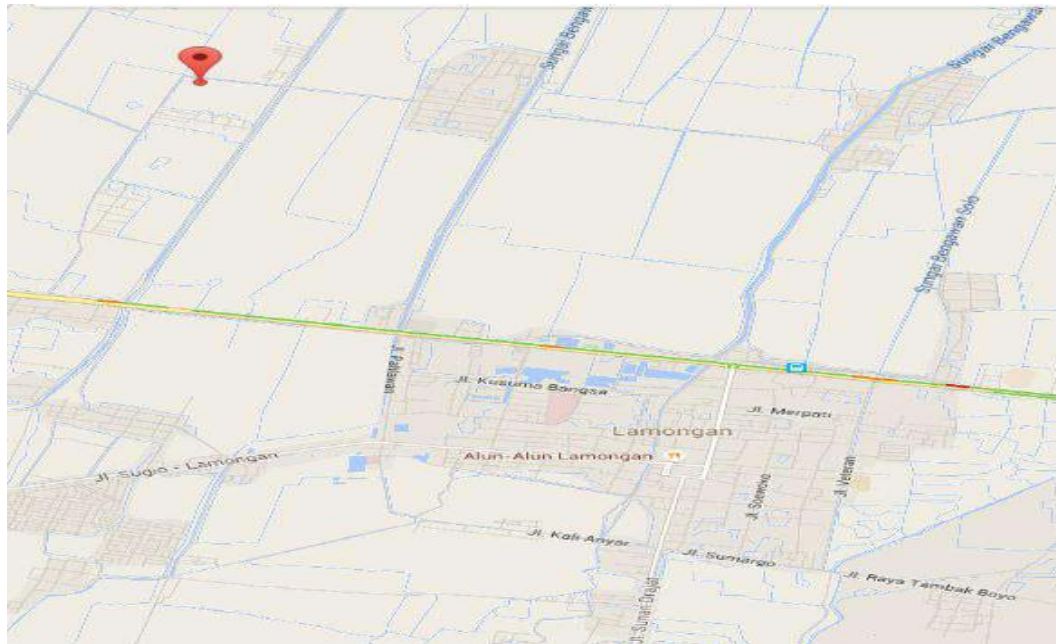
Sungai Bengawan

Sungai Bengawan

Sungai Bengawan Solo

Jl. Pahlawan

Jl. Kusumo Bangsa

Jl. Merpati

Lamongan

Alun-Alun Lamongan

Jl. Sugio - Lamongan

Jl. Soewoko

Jl. Veteran

Jl. Kali Anyar

Jl. Sumargo

Jl. Sunan Drajat

Jl. Raya Tambak Boyo